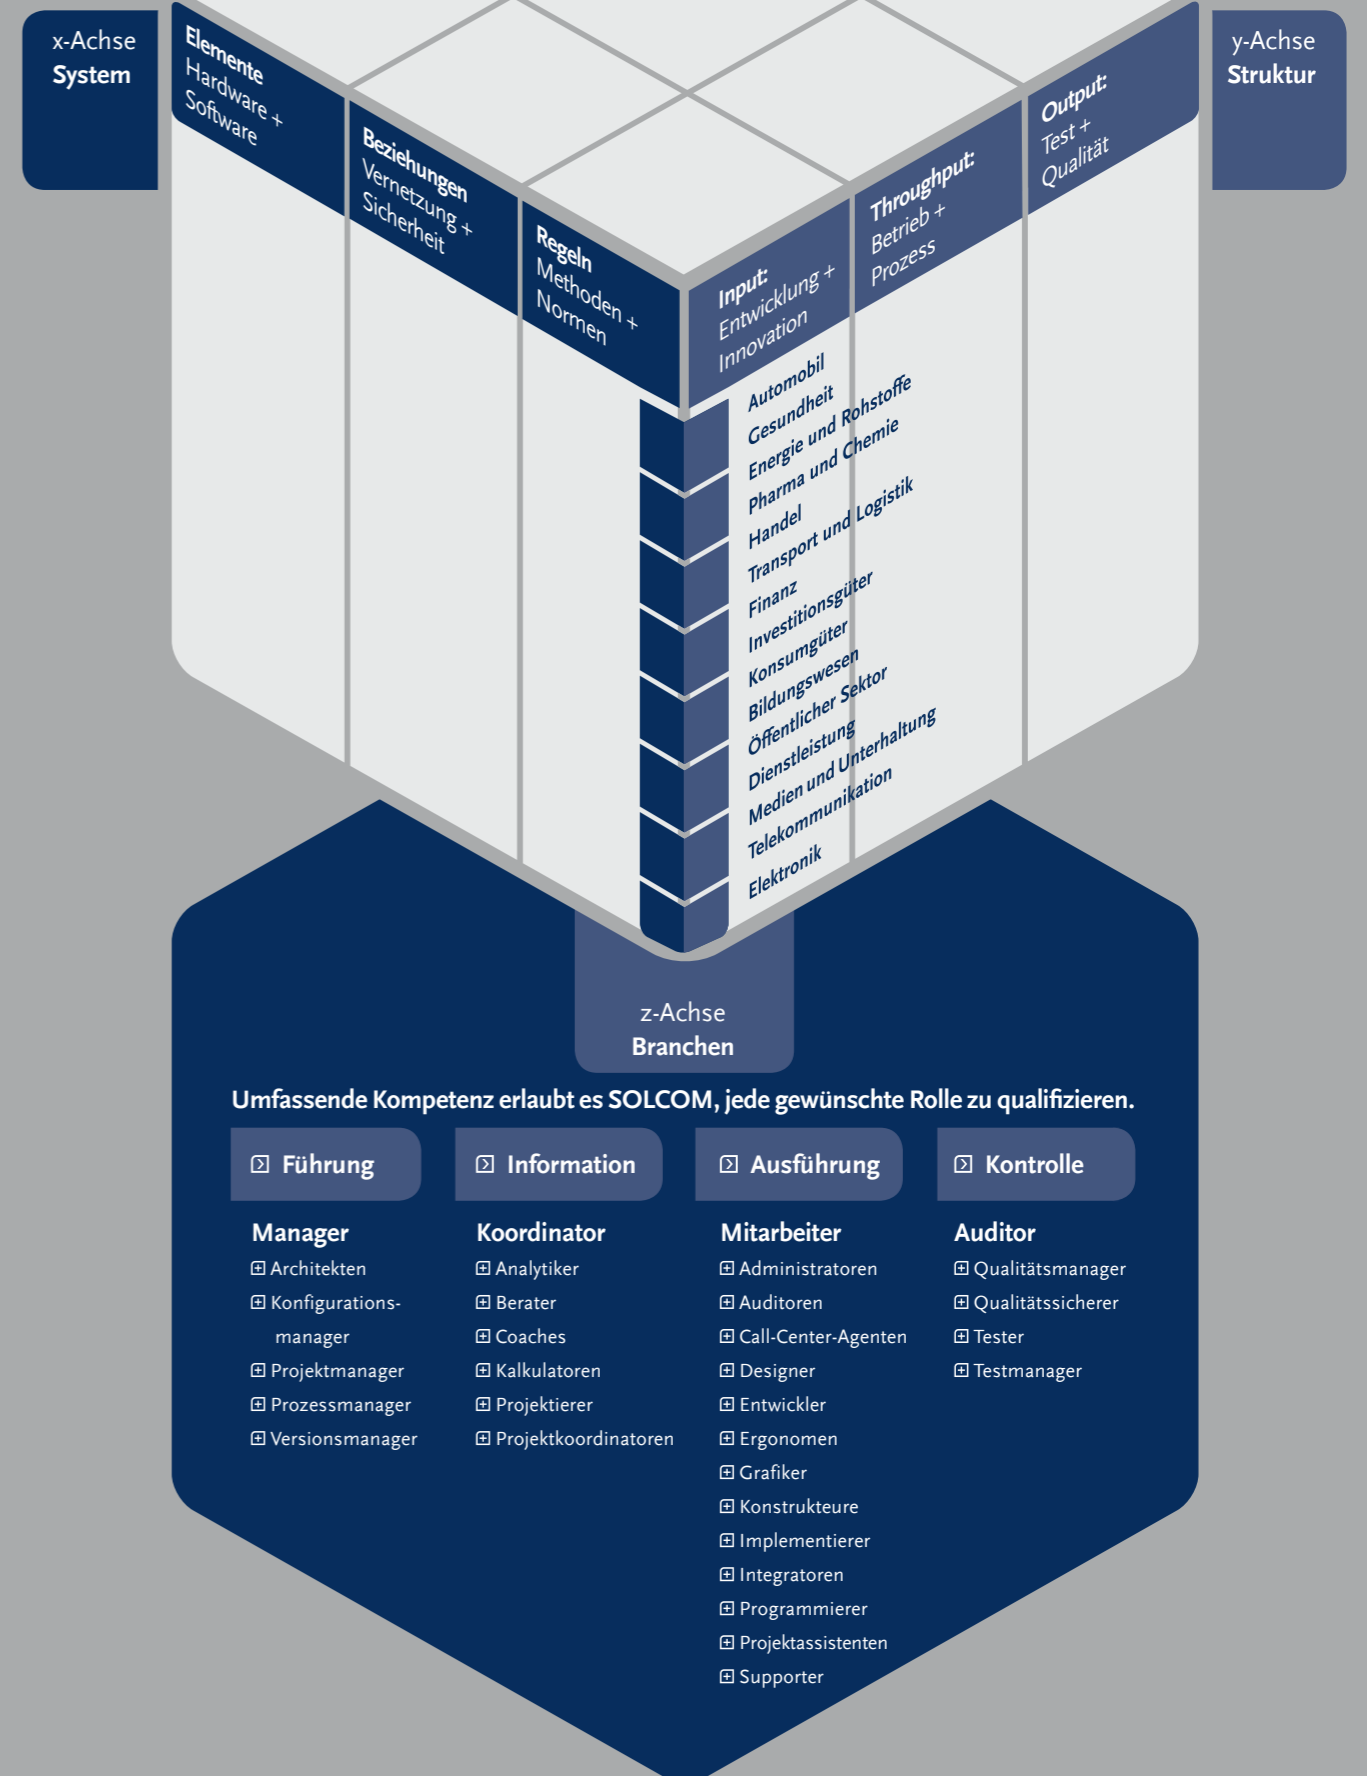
x-Achse
System

Elemente
Hardware +
Software

Beziehungen
Vernetzung +
Sicherheit

Regeln
Methoden +
Normen

Input:
Entwicklung +
Innovation

Throughput:
Betrieb +
Prozess

Output:
Test +
Qualität

y-Achse
Struktur

Automobil
Gesundheit
Energie und Rohstoffe
Pharma und Chemie
Handel
Transport und Logistik
Finanz
Investitionsgüter
Konsumgüter
Bildungswesen
Öffentlicher Sektor
Dienstleistung
Medien und Unterhaltung
Telekommunikation
Elektronik

z-Achse
Branchen

Umfassende Kompetenz erlaubt es SOLCOM, jede gewünschte Rolle zu qualifizieren.

Führung

Manager
Architekten
Konfigurationsmanager
Projektmanager
Prozessmanager
Versionsmanager

Information

Koordinator
Analytiker
Berater
Coaches
Kalkulatoren
Projektierer
Projektkoordinatoren

Ausführung

Mitarbeiter
Administratoren
Auditoren
Call-Center-Agenten
Designer
Entwickler
Ergonomen
Grafiker
Konstrukteure
Implementierer
Integratoren
Programmierer
Projektassistenten
Supporter

Kontrolle

Auditor
Qualitätsmanager
Qualitätssicherer
Tester
Testmanager